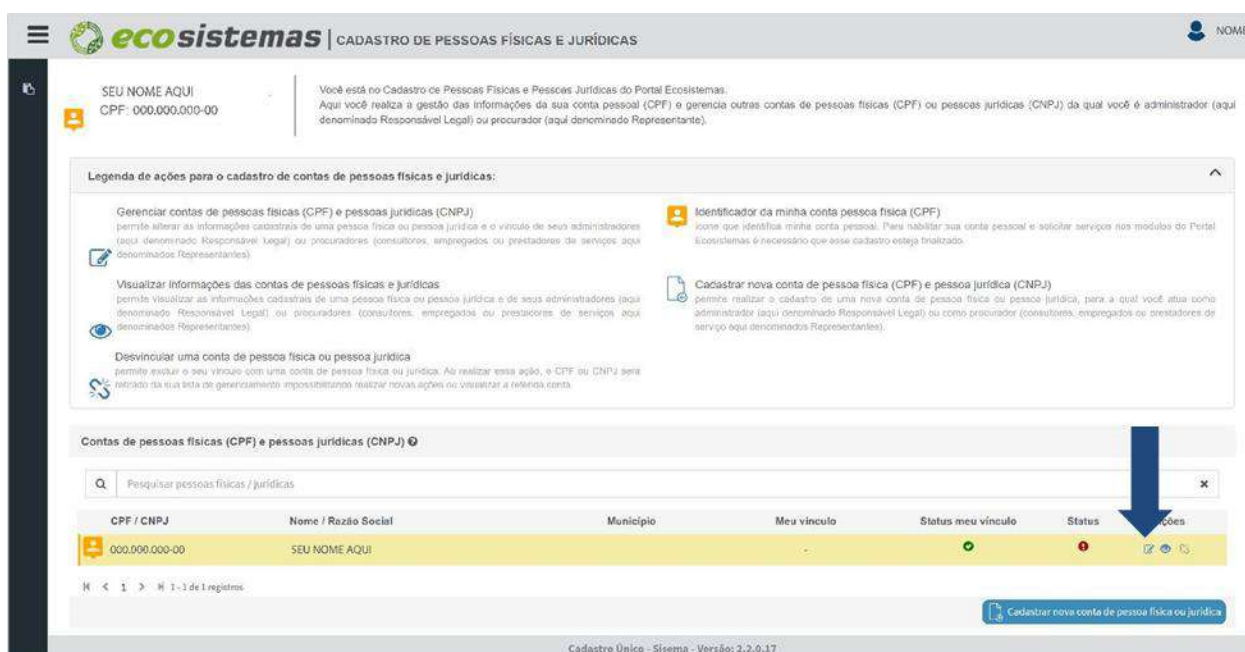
ecosistemas | CADASTRO DE PESSOAS FÍSICAS E JURÍDICAS

NOME

SEU NOME AQUI
CPF: 000.000.000-00

Você está no Cadastro de Pessoas Físicas e Pessoas Jurídicas do Portal Ecosistemas.
Aqui você realiza a gestão das informações da sua conta pessoal (CPF) e gerencia outras contas de pessoas físicas (CPF) ou pessoas jurídicas (CNPJ) da qual você é administrador (aqui denominado Responsável Legal) ou procurador (aqui denominado Representante).

Legenda de ações para o cadastro de contas de pessoas físicas e jurídicas:

Gerenciar contas de pessoas físicas (CPF) e pessoas jurídicas (CNPJ)
permite alterar as informações cadastrais de uma pessoa física ou pessoa jurídica e o vínculo de seus administradores (aqui denominado Responsável Legal) ou procuradores (consultores, empregados ou prestadores de serviços aqui denominados Representantes).

Visualizar informações das contas de pessoas físicas e jurídicas
permite visualizar as informações cadastrais de uma pessoa física ou pessoa jurídica e de seus administradores (aqui denominado Responsável Legal) ou procuradores (consultores, empregados ou prestadores de serviços aqui denominados Representantes).

Desvincular uma conta de pessoa física ou pessoa jurídica
permite excluir o seu vínculo com uma conta de pessoa física ou jurídica. Ao realizar essa ação, o CPF ou CNPJ será retirado da sua lista de gerenciamento impossibilitando realizar novas ações ou visualizar a referida conta.

Identificador da minha conta pessoa física (CPF)
ícone que identifica minha conta pessoal. Para habilitar sua conta pessoal e solicitar serviços nos módulos do Portal Ecosistemas é necessário que esse cadastro esteja finalizado.

Cadastrar nova conta de pessoa física (CPF) e pessoa jurídica (CNPJ)
permite realizar o cadastro de uma nova conta de pessoa física ou pessoa jurídica, para a qual você atua como administrador (aqui denominado Responsável Legal) ou como procurador (consultores, empregados ou prestadores de serviço aqui denominados Representantes).

Contas de pessoas físicas (CPF) e pessoas jurídicas (CNPJ)

Pesquisar pessoas físicas / jurídicas

| CPF / CNPJ | Nome / Razão Social | Município | Meu vínculo | Status meu vínculo | Status | Ações |
|---|---|---|---|---|---|---|
| 000.000.000-00 | SEU NOME AQUI | | - | | | |

1 1 - 1 de 1 registros

Cadastrar nova conta de pessoa física ou jurídica

Cadastro Único - Sisema - Versão: 2.2.0.17